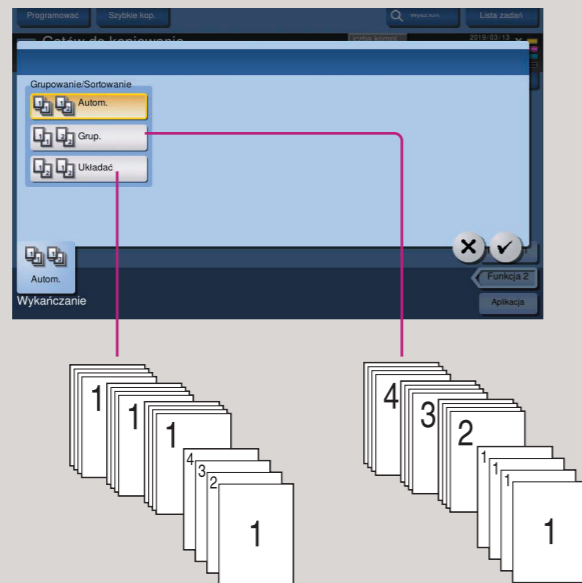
Programowac

Szybkie kop.

Wyszukiw.

Lista zadań

Gotów do kopiowania

2019/03/13

Grupowanie/Sortowanie

Autom.

Grup.

Układać

Autom.

Wykańczanie

Funkcja 2

Aplikacja

1

1

1

4

3

2

1

4

3

2

1

1

1

1